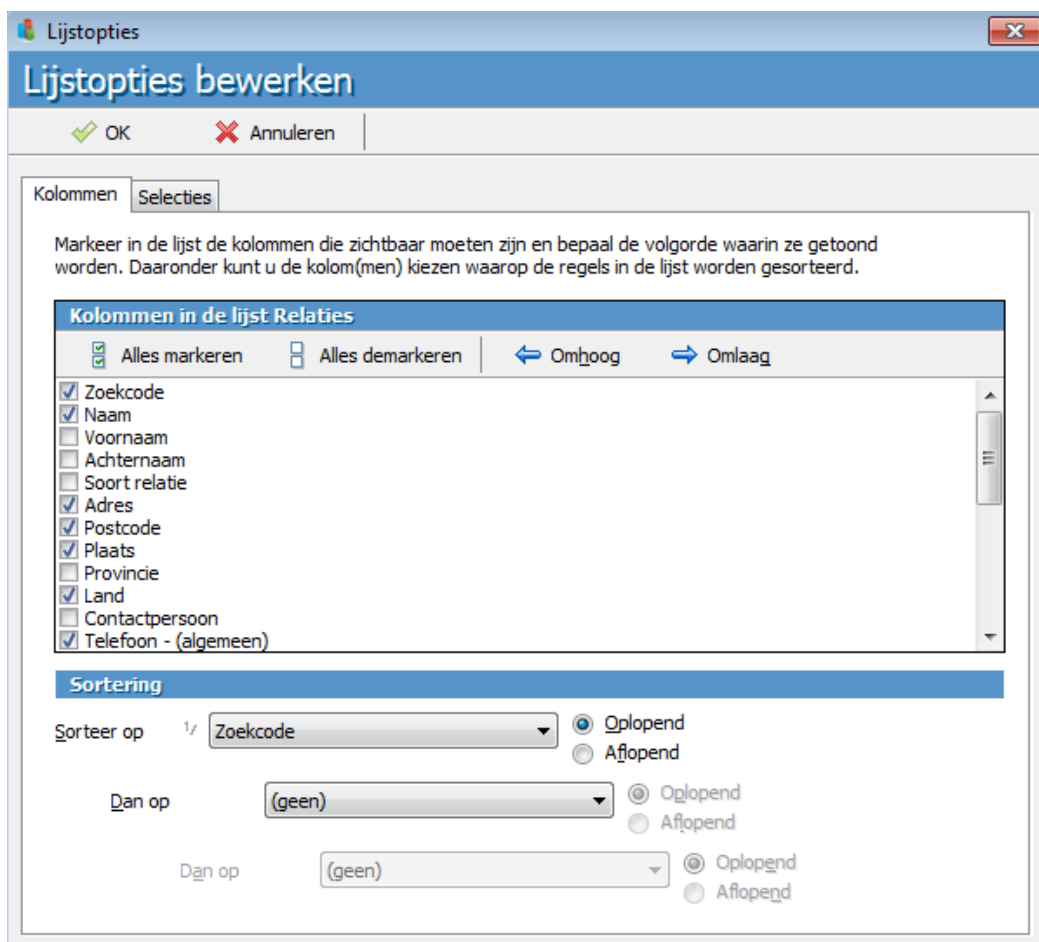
Lijstopties

Lijstopties bewerken

OK
Annuleren

Kolommen
Selecties

Markeer in de lijst de kolommen die zichtbaar moeten zijn en bepaal de volgorde waarin ze getoond worden. Daaronder kunt u de kolom(men) kiezen waarop de regels in de lijst worden gesorteerd.

Kolommen in de lijst Relaties

Alles markeren
Alles demarkeren
Omhoog
Omlaag

Zoekcode
Naam
Voornaam
Achternaam
Soort relatie
Adres
Postcode
Plaats
Provincie
Land
Contactpersoon
Telefoon - (algemeen)

Sortering

Sorteer op
Zoekcode
Oplopend
Aflopend

Dan op
(geen)
Oplopend
Aflopend

Dan op
(geen)
Oplopend
Aflopend